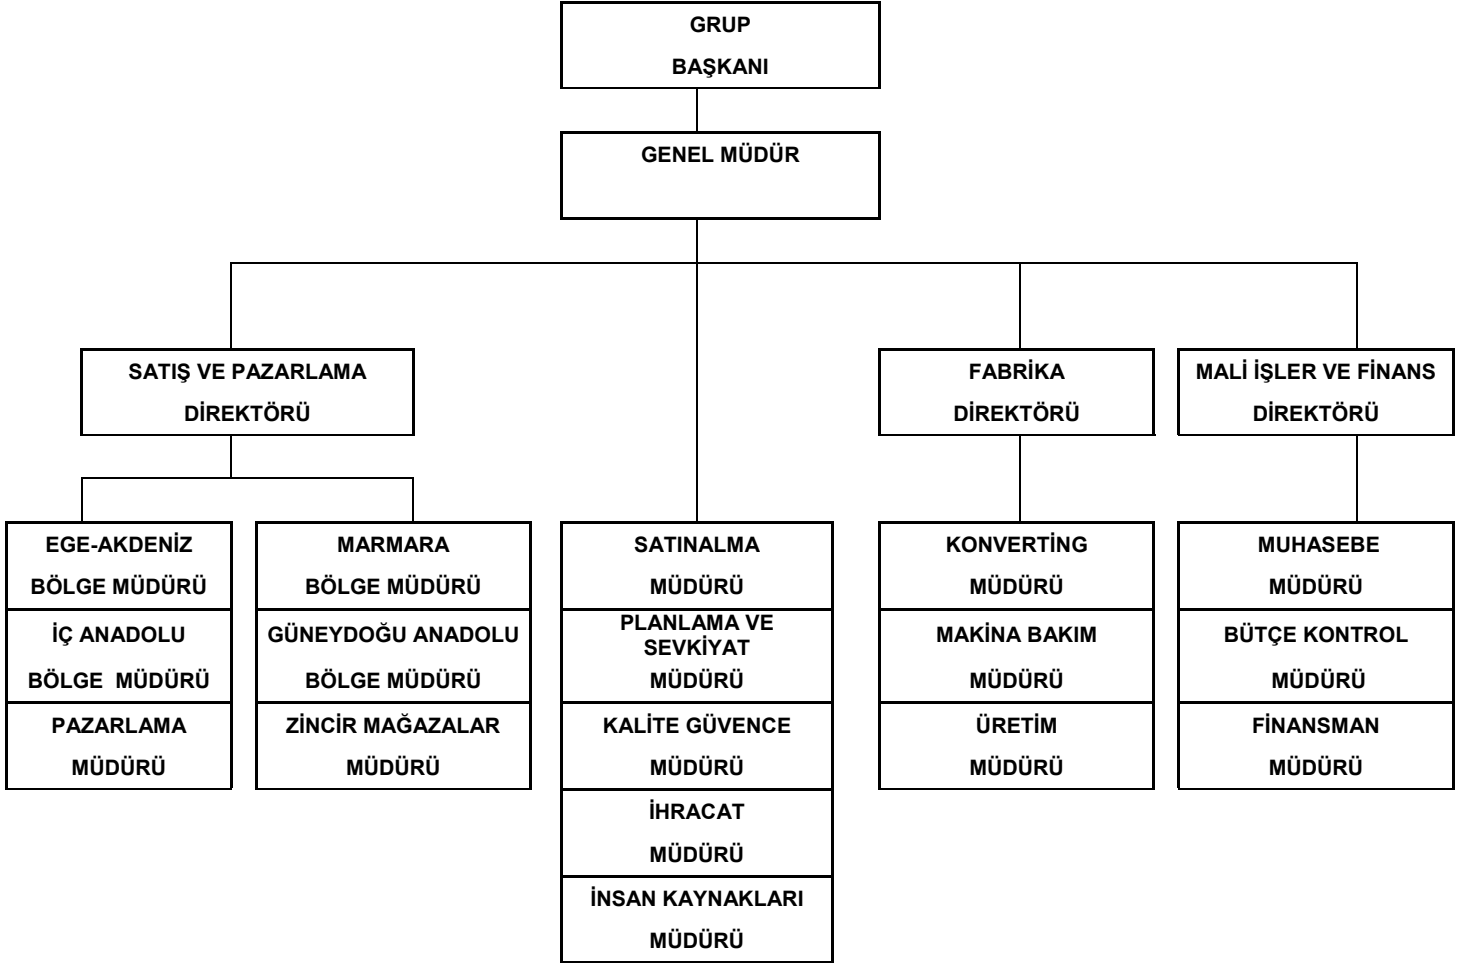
GRUP
BAŞKANI

GENEL MÜDÜR

SATIŞ VE PAZARLAMA
DİREKTÖRÜ

FABRİKA
DİREKTÖRÜ

MALİ İŞLER VE FİNANS
DİREKTÖRÜ

EGE-AKDENİZ
BÖLGE MÜDÜRÜ

İÇ ANADOLU
BÖLGE MÜDÜRÜ

PAZARLAMA
MÜDÜRÜ

MARMARA
BÖLGE MÜDÜRÜ

GÜNEYDOĞU ANADOLU
BÖLGE MÜDÜRÜ

ZİNCİR MAĞAZALAR
MÜDÜRÜ

SATINALMA
MÜDÜRÜ

PLANLAMA VE SEVKİYAT
MÜDÜRÜ

KALİTE GÜVENCE
MÜDÜRÜ

İHRACAT
MÜDÜRÜ

İNSAN KAYNAKLARI
MÜDÜRÜ

KONVERTİNG
MÜDÜRÜ

MAKİNA BAKIM
MÜDÜRÜ

ÜRETİM
MÜDÜRÜ

MUHASEBE
MÜDÜRÜ

BÜTÇE KONTROL
MÜDÜRÜ

FİNANSMAN
MÜDÜRÜ